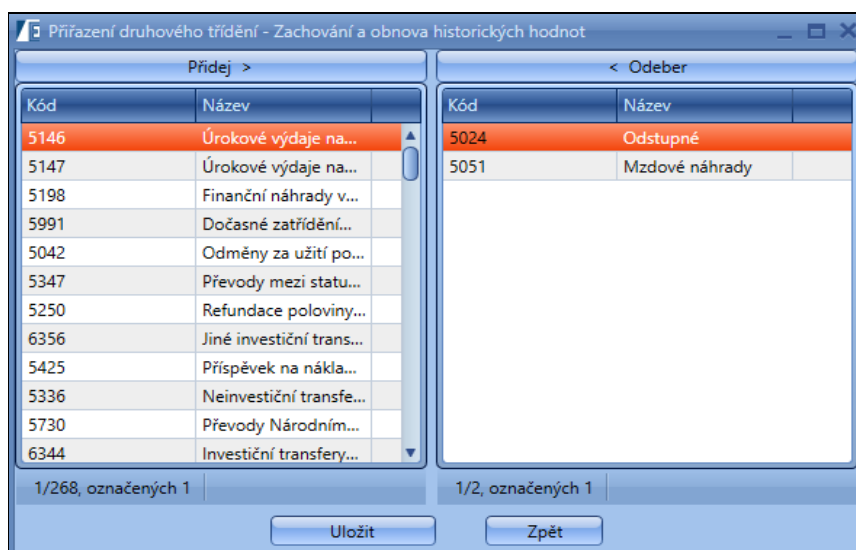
Přiřazení druhového třídění - Zachování a obnova historických hodnot

Přidej >

| Kód | Název |
|---|---|
| 5146 | Úrokové výdaje na... |
| 5147 | Úrokové výdaje na... |
| 5198 | Finanční náhrady v... |
| 5991 | Dočasné zatřídění... |
| 5042 | Odměny za užití po... |
| 5347 | Převody mezi statu... |
| 5250 | Refundace poloviny... |
| 6356 | Jiné investiční trans... |
| 5425 | Příspěvek na nákla... |
| 5336 | Neinvestiční transfe... |
| 5730 | Převody Národním... |
| 6344 | Investiční transfery... |

1/268, označených 1

< Odeber

| Kód | Název |
|---|---|
| 5024 | Odstupné |
| 5051 | Mzdové náhrady |

1/2, označených 1

Uložit

Zpět